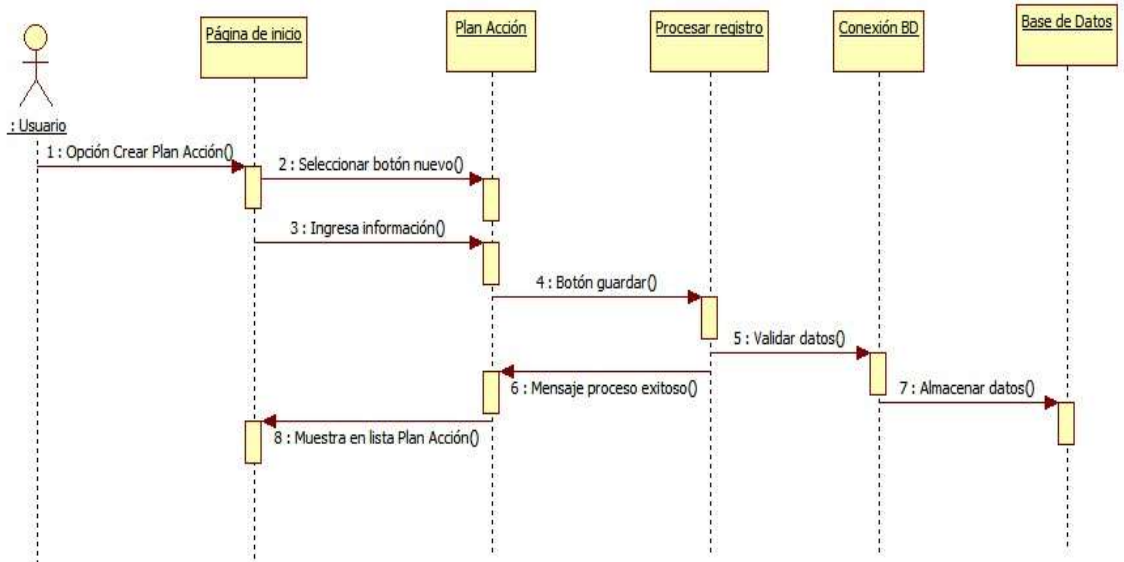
: Usuario

Página de inicio

Plan Acción

Procesar registro

Conexión BD

Base de Datos

1 : Opción Crear Plan Acción()

2 : Seleccionar botón nuevo()

3 : Ingresa información()

4 : Botón guardar()

5 : Validar datos()

6 : Mensaje proceso exitoso()

7 : Almacenar datos()

8 : Muestra en lista Plan Acción()